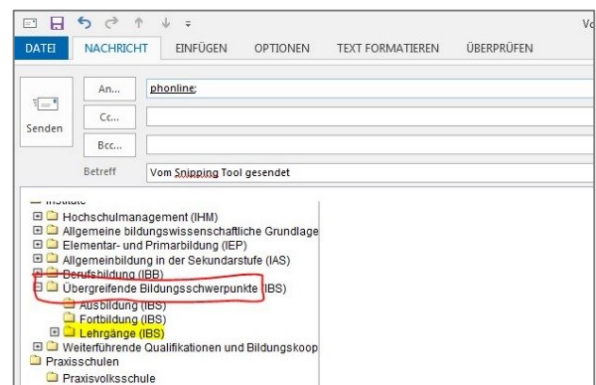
Vo

DATEI NACHRICHT EINFÜGEN OPTIONEN TEXT FORMATIEREN ÜBERPRÜFEN

Senden

An... phonline;

Cc...

Bcc...

Betreff Vom Snipping Tool gesendet

Institute
Hochschulmanagement (IHM)
Allgemeine bildungswissenschaftliche Grundlage
Elementar- und Primarbildung (IEP)
Allgemeinbildung in der Sekundarstufe (IAS)
Berufsbildung (IBB)
Übergreifende Bildungsschwerpunkte (IBS)
Ausbildung (IBS)
Fortbildung (IBS)
Lehrgänge (IBS)
Weiterführende Qualifikationen und Bildungskoop
Praxisschulen
Praxisvolksschule